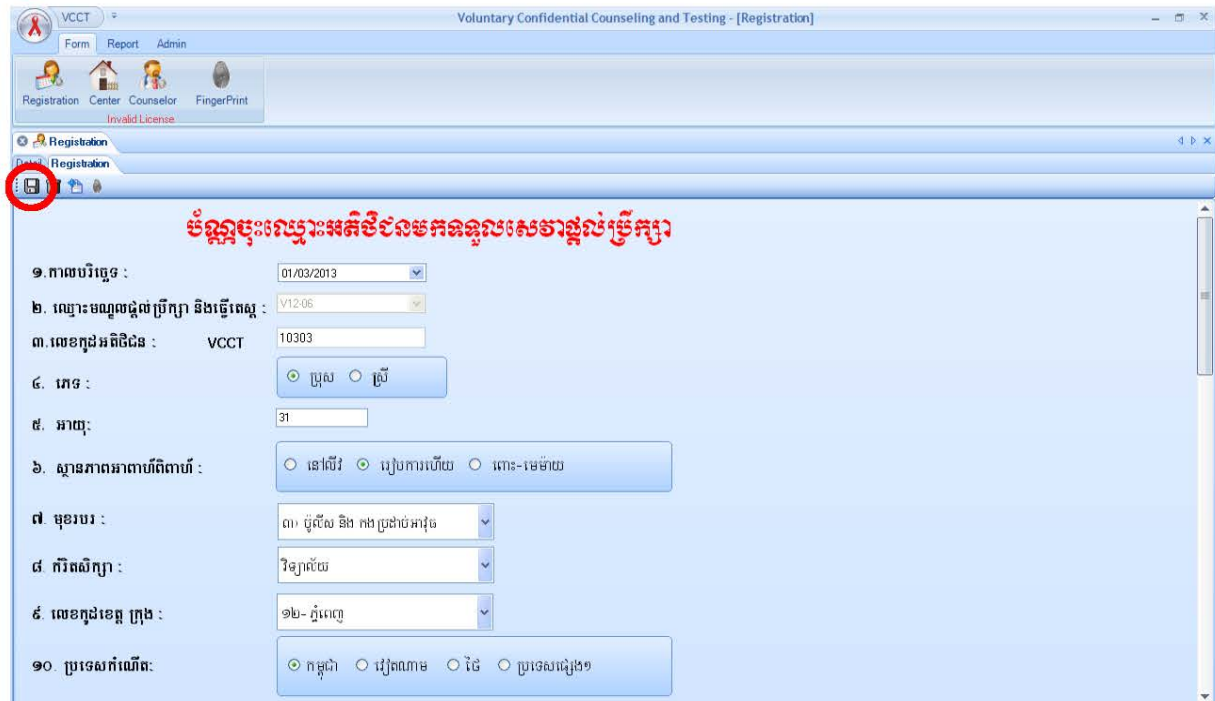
VCCT

Voluntary Confidential Counseling and Testing - [Registration]

Form Report Admin

Registration Center Counselor FingerPrint

Invalid License

Registration

Detail Registration

ប័ណ្ណចុះឈ្មោះអតិថិជនមកទទួលសេវាផ្ដល់ប្រឹក្សា

១.កាលបរិច្ឆេទ : 01/03/2013

២. ឈ្មោះមណ្ឌលផ្ដល់ប្រឹក្សា និងធ្វើតេស្ត : V12-06

៣.លេខកូដអតិថិជន : VCCT 10303

៤. ភេទ : ប្រុស ស្រី

៥. អាយុ: 31

៦. ស្ថានភាពអាពាហ៍ពិពាហ៍ : នៅលីវ រៀបការហើយ លែះ-មេម៉ាយ

៧. មុខរបរ : ៣- ប៉ូលីស និង កងប្រដាប់អាវុធ

៨. កំរិតសិក្សា : វិទ្យាល័យ

៩. លេខកូដខេត្ត ក្រុង : ១២- ភ្នំពេញ

១០. ប្រទេសកំណើត: កម្ពុជា វៀតណាម ថៃ ប្រទេសផ្សេងៗ